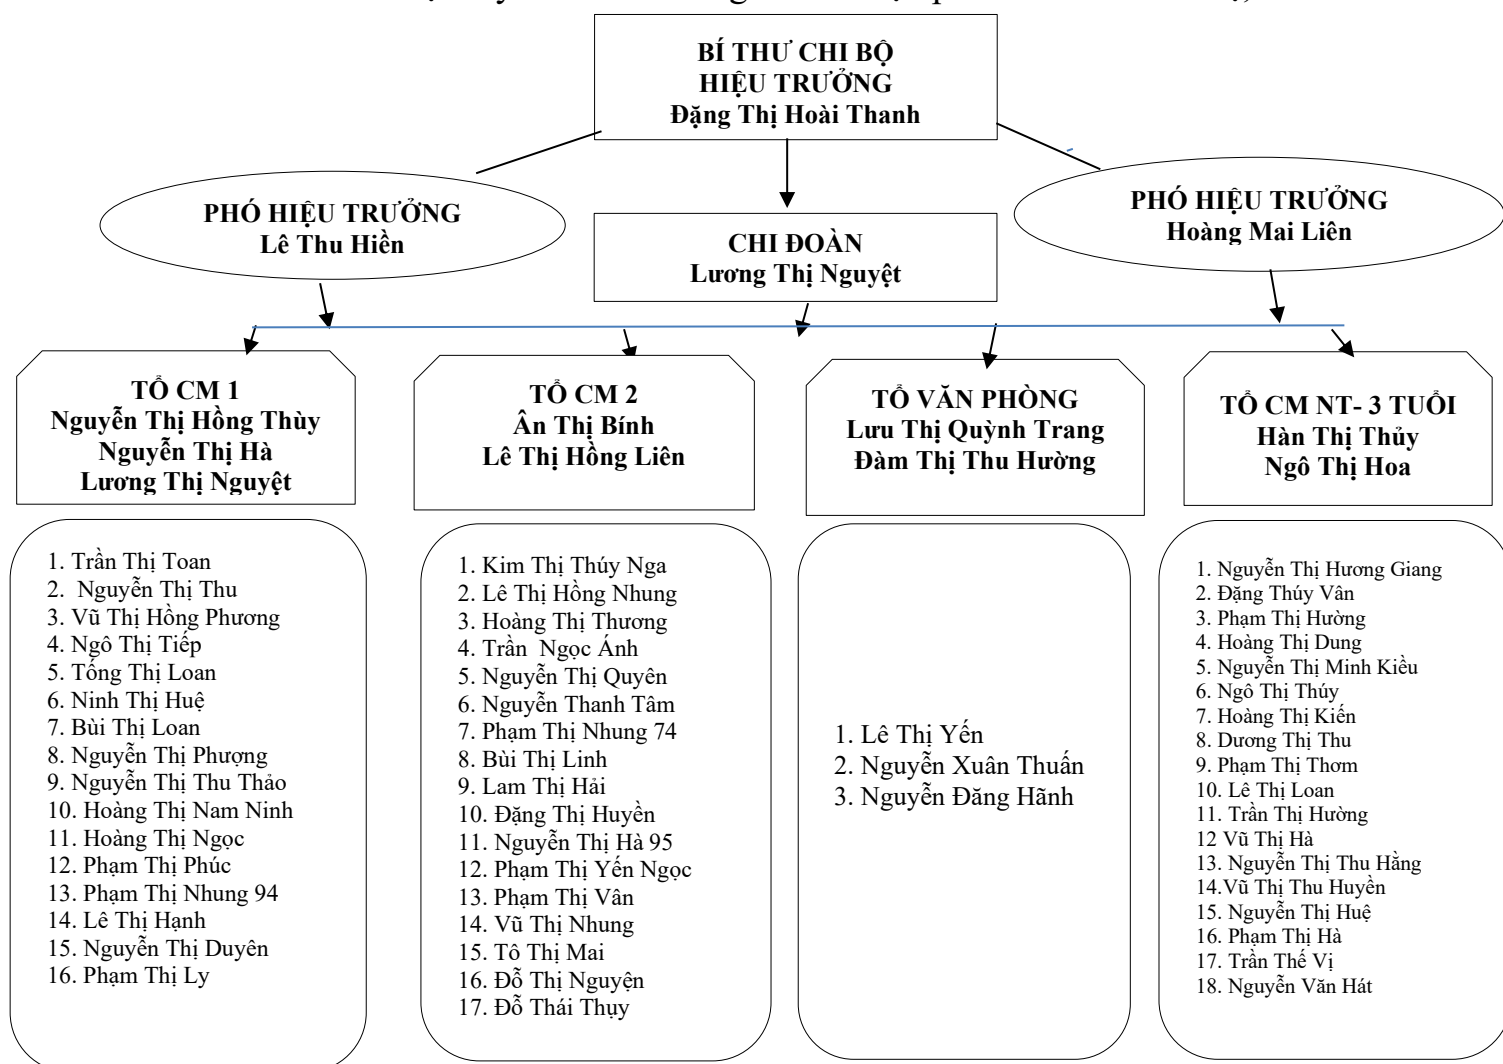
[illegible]

BÍ THƯ CHI BỘ
HIỆU TRƯỞNG
Đặng Thị Hoài Thanh

PHÓ HIỆU TRƯỞNG
Lê Thu Hiền

CHI ĐOÀN
Lương Thị Nguyệt

PHÓ HIỆU TRƯỞNG
Hoàng Mai Liên

TỔ CM 1
Nguyễn Thị Hồng Thùy
Nguyễn Thị Hà
Lương Thị Nguyệt

1. Trần Thị Toan
2. Nguyễn Thị Thu
3. Vũ Thị Hồng Phương
4. Ngô Thị Tiếp
5. Tống Thị Loan
6. Ninh Thị Huệ
7. Bùi Thị Loan
8. Nguyễn Thị Phượng
9. Nguyễn Thị Thu Thảo
10. Hoàng Thị Nam Ninh
11. Hoàng Thị Ngọc
12. Phạm Thị Phúc
13. Phạm Thị Nhung 94
14. Lê Thị Hạnh
15. Nguyễn Thị Duyên
16. Phạm Thị Ly

TỔ CM 2
Ân Thị Bính
Lê Thị Hồng Liên

1. Kim Thị Thúy Nga
2. Lê Thị Hồng Nhung
3. Hoàng Thị Thương
4. Trần Ngọc Ánh
5. Nguyễn Thị Quyên
6. Nguyễn Thanh Tâm
7. Phạm Thị Nhung 74
8. Bùi Thị Linh
9. Lam Thị Hải
10. Đặng Thị Huyền
11. Nguyễn Thị Hà 95
12. Phạm Thị Yến Ngọc
13. Phạm Thị Vân
14. Vũ Thị Nhung
15. Tô Thị Mai
16. Đỗ Thị Nguyện
17. Đỗ Thái Thụy

TỔ VĂN PHÒNG
Lưu Thị Quỳnh Trang
Đàm Thị Thu Hường

1. Lê Thị Yến
2. Nguyễn Xuân Thuấn
3. Nguyễn Đăng Hãnh

TỔ CM NT- 3 TUỔI
Hàn Thị Thủy
Ngô Thị Hoa

1. Nguyễn Thị Hương Giang
2. Đặng Thúy Vân
3. Phạm Thị Hường
4. Hoàng Thị Dung
5. Nguyễn Thị Minh Kiều
6. Ngô Thị Thúy
7. Hoàng Thị Kiến
8. Dương Thị Thu
9. Phạm Thị Thơm
10. Lê Thị Loan
11. Trần Thị Hường
12 Vũ Thị Hà
13. Nguyễn Thị Thu Hằng
14.Vũ Thị Thu Huyền
15. Nguyễn Thị Huệ
16. Phạm Thị Hà
17. Trần Thế Vị
18. Nguyễn Văn Hát